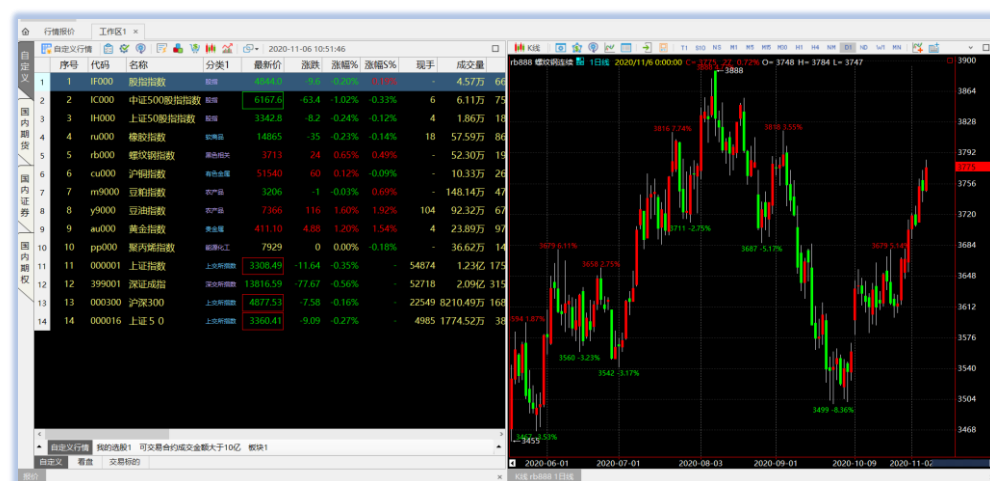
行情报价 工作区1 ×

自定义行情 2020-11-06 10:51:46

自定义

国内期货

国内证券

国内期权

| | 序号 | 代码 | 名称 | 分类1 | 最新价 | 涨跌 | 涨幅% | 涨幅5% | 现手 | 成交量 |
|---|---|---|---|---|---|---|---|---|---|---|
| 1 | 1 | IF000 | 股指指数 | 股指 | 4844.0 | -9.6 | -0.20% | -0.19% | - | 4.57万 |
| 2 | 2 | IC000 | 中证500股指指数 | 股指 | 6167.6 | -63.4 | -1.02% | -0.33% | 6 | 6.11万 |
| 3 | 3 | IH000 | 上证50股指指数 | 股指 | 3342.8 | -8.2 | -0.24% | -0.12% | 4 | 1.86万 |
| 4 | 4 | ru000 | 橡胶指数 | 软商品 | 14865 | -35 | -0.23% | -0.14% | 18 | 57.59万 |
| 5 | 5 | rb000 | 螺纹钢指数 | 黑色相关 | 3713 | 24 | 0.65% | 0.49% | - | 52.30万 |
| 6 | 6 | cu000 | 沪铜指数 | 有色金属 | 51540 | 60 | 0.12% | -0.09% | - | 10.33万 |
| 7 | 7 | m9000 | 豆粕指数 | 农产品 | 3206 | -1 | -0.03% | 0.69% | - | 148.14万 |
| 8 | 8 | y9000 | 豆油指数 | 农产品 | 7366 | 116 | 1.60% | 1.82% | 104 | 92.32万 |
| 9 | 9 | au000 | 黄金指数 | 贵金属 | 411.10 | 4.88 | 1.20% | 1.54% | 4 | 23.89万 |
| 10 | 10 | pp000 | 聚丙烯指数 | 能源化工 | 7929 | 0 | 0.00% | -0.18% | - | 36.62万 |
| 11 | 11 | 000001 | 上证指数 | 上交所指数 | 3308.49 | -11.64 | -0.35% | - | 54874 | 1.23亿 |
| 12 | 12 | 399001 | 深证成指 | 深交所指数 | 13816.59 | -77.67 | -0.56% | - | 52718 | 2.09亿 |
| 13 | 13 | 000300 | 沪深300 | 上交所指数 | 4877.53 | -7.58 | -0.16% | - | 22549 | 8210.49万 |
| 14 | 14 | 000016 | 上证５０ | 上交所指数 | 3360.41 | -9.09 | -0.27% | - | 4985 | 1774.52万 |

自定义行情 我的选股1 可交易合约成交金额大于10亿 板块1

自定义 看盘 交易标的

K线 T1 5D M1 M5 M15 M30 H1 H4 D1 W1 MN

rb888 螺纹钢连续 1日线 2020/11/6 0:00:00 C=3725 22 0.72% O=3748 H=3784 L=3747

3888 3816 2.74% 3816 3.55% 3679 6.11% 3658 2.75% 3711 -2.75% 3687 -5.17% 3679 5.14% 3560 -3.23% 3542 -3.17% 3499 -8.36% 3455

3900 3864 3828 3792 3775 3756 3720 3684 3648 3612 3576 3540 3504 3468

2020-06-01 2020-07-01 2020-08-03 2020-09-01 2020-10-09 2020-11-02

K线 rb888 1日线